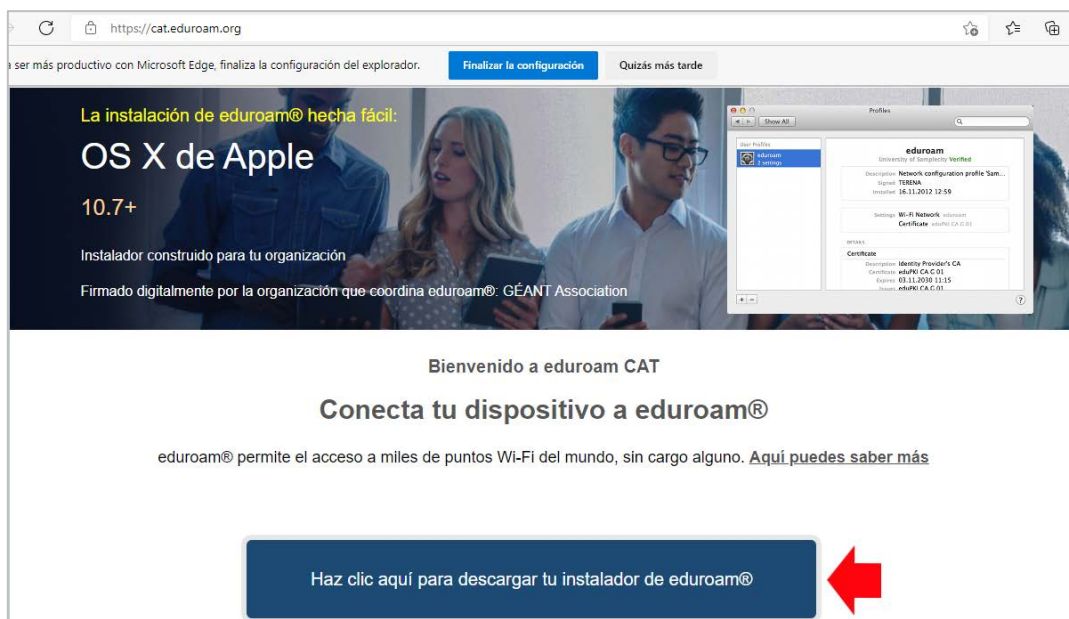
https://cat.eduroam.org

a ser más productivo con Microsoft Edge, finaliza la configuración del explorador.

Finalizar la configuración

Quizás más tarde

La instalación de eduroam® hecha fácil:

OS X de Apple

10.7+

Instalador construido para tu organización

Firmado digitalmente por la organización que coordina eduroam®: GÉANT Association

Profiles

Show All

User Profiles

eduroam

3 settings

eduroam

University of Samplecity Verified

Description Network configuration profile 'Sam...

Signed TERENA

Installed 16.11.2012 12:59

Settings Wi-Fi Network eduroam

Certificate eduPKI CA C 01

DETAILS

Certificate

Description Identity Provider's CA

Certificate eduPKI CA C 01

Expires 03.11.2030 11:15

Issuer eduPKI CA C 01

Bienvenido a eduroam CAT

Conecta tu dispositivo a eduroam®

eduroam® permite el acceso a miles de puntos Wi-Fi del mundo, sin cargo alguno. Aquí puedes saber más

Haz clic aquí para descargar tu instalador de eduroam®